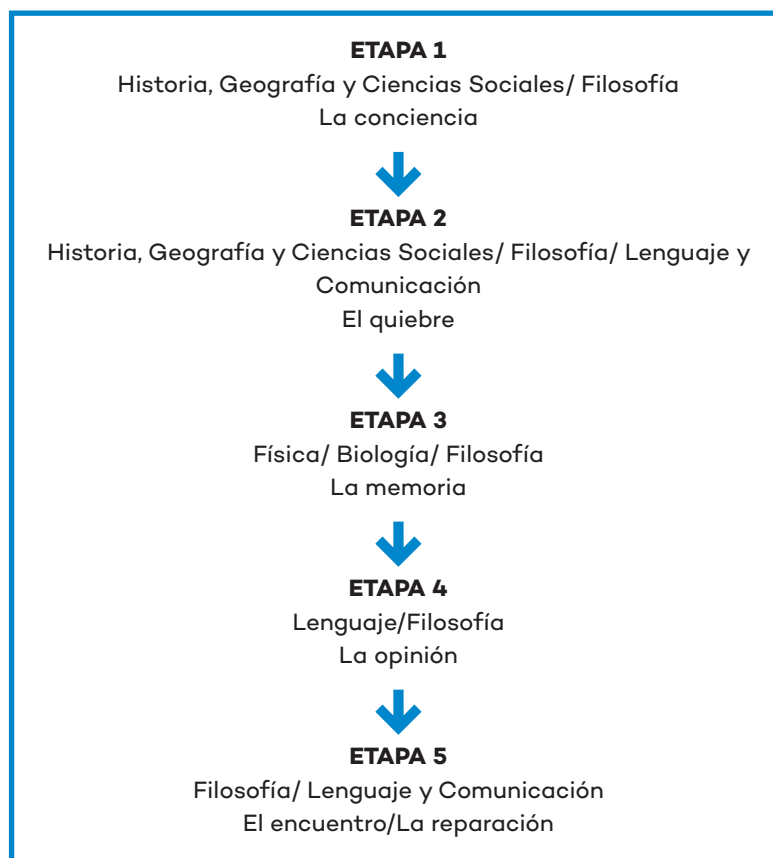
ETAPA 1
Historia, Geografía y Ciencias Sociales/ Filosofía
La conciencia

ETAPA 2
Historia, Geografía y Ciencias Sociales/ Filosofía/ Lenguaje y Comunicación
El quiebre

ETAPA 3
Física/ Biología/ Filosofía
La memoria

ETAPA 4
Lenguaje/Filosofía
La opinión

ETAPA 5
Filosofía/ Lenguaje y Comunicación
El encuentro/La reparación